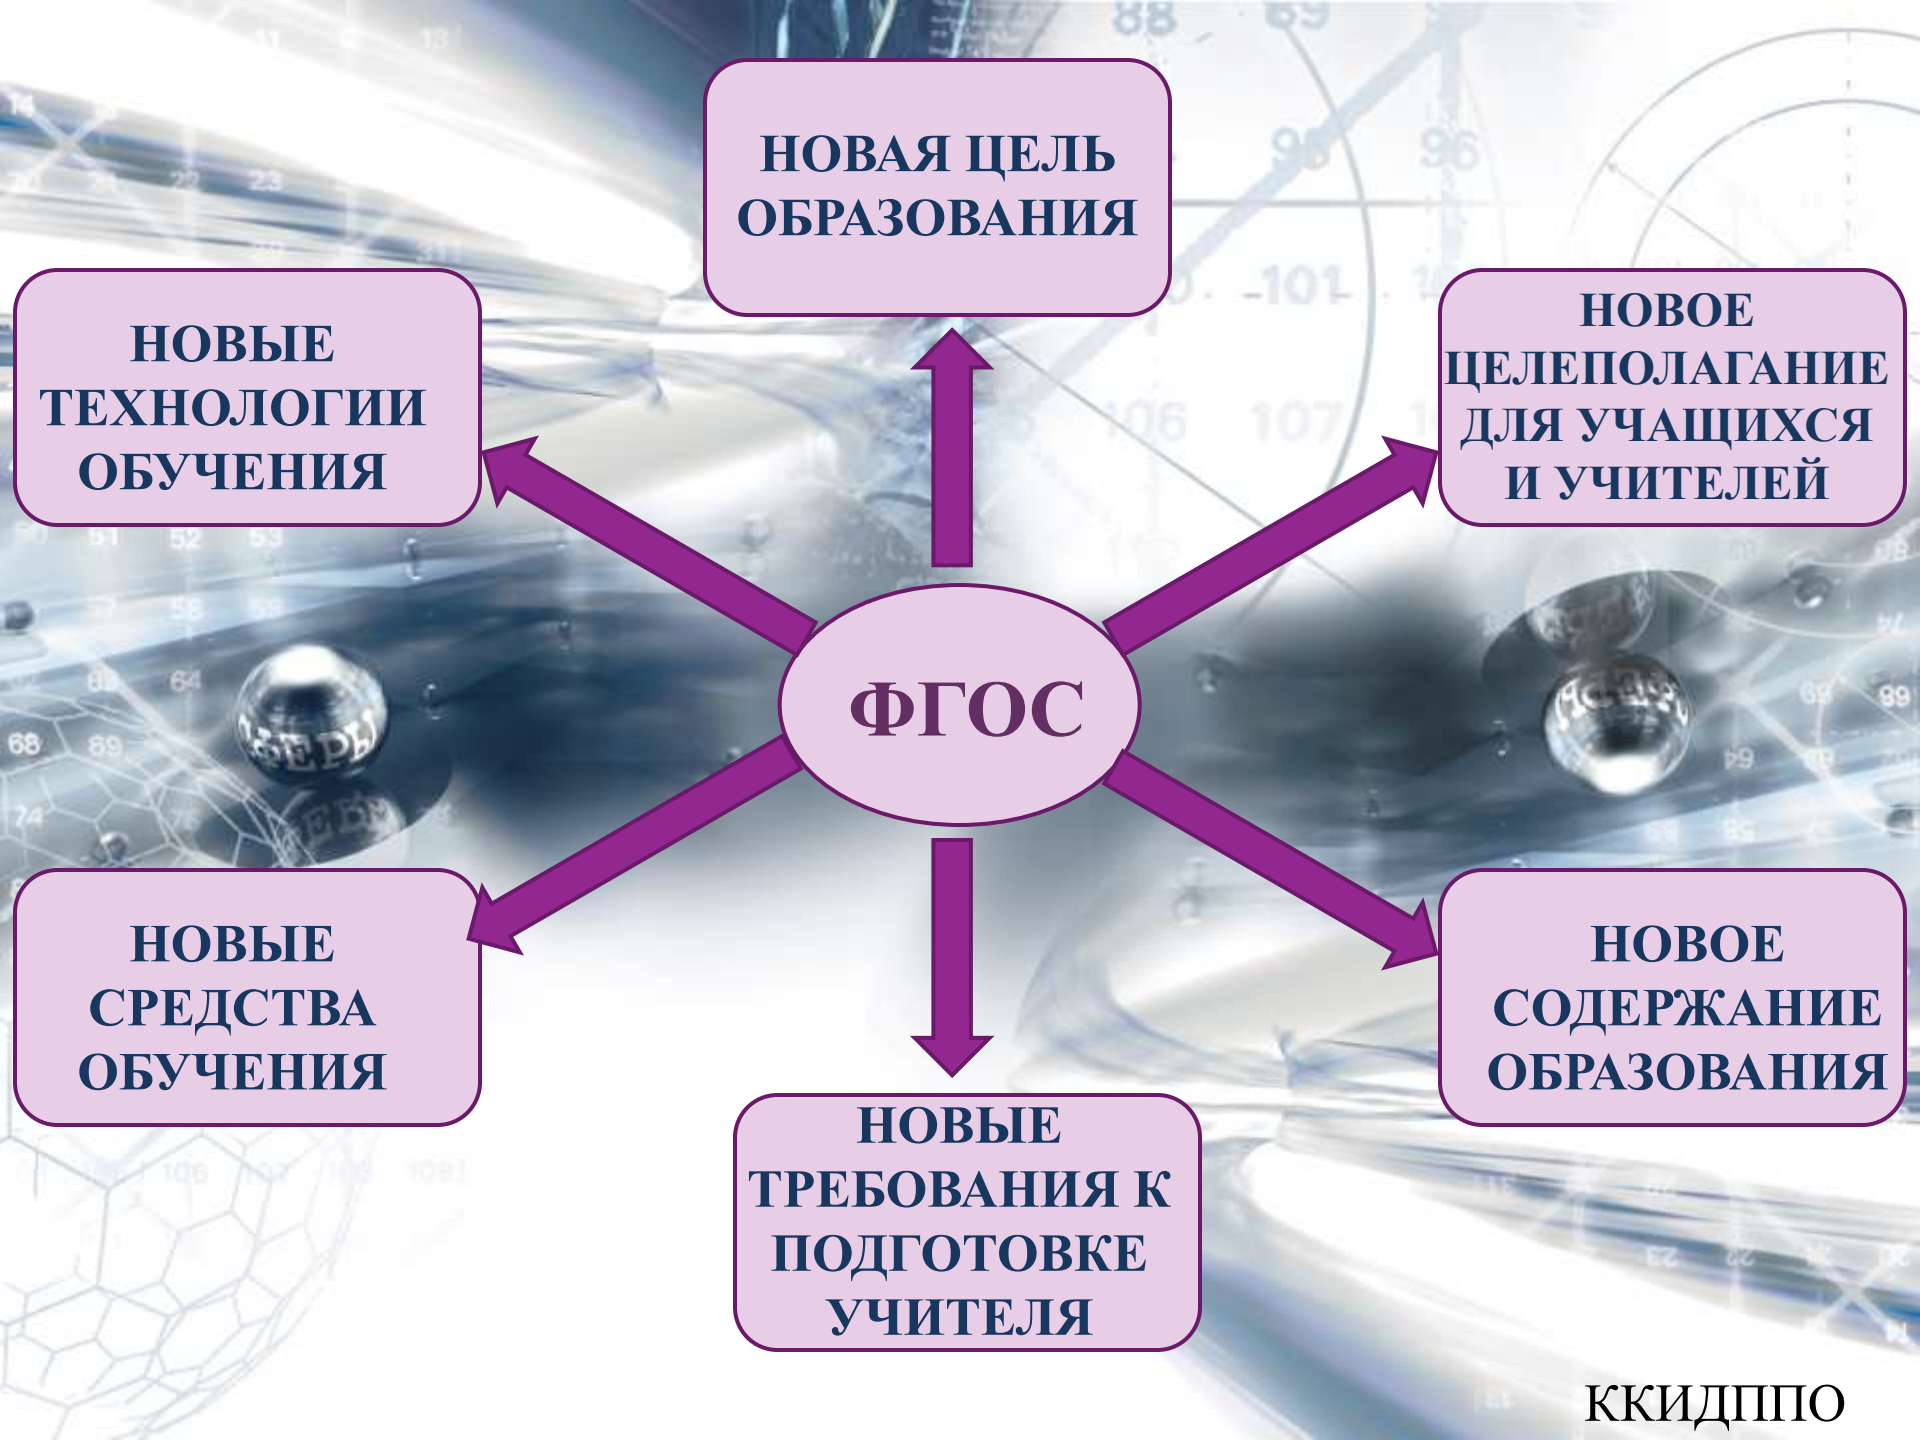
НОВАЯ ЦЕЛЬ ОБРАЗОВАНИЯ

НОВЫЕ ТЕХНОЛОГИИ ОБУЧЕНИЯ

НОВОЕ ЦЕЛЕПОЛАГАНИЕ ДЛЯ УЧАЩИХСЯ И УЧИТЕЛЕЙ

ФГОС

НОВЫЕ СРЕДСТВА ОБУЧЕНИЯ

НОВОЕ СОДЕРЖАНИЕ ОБРАЗОВАНИЯ

НОВЫЕ ТРЕБОВАНИЯ К ПОДГОТОВКЕ УЧИТЕЛЯ

ККИДППО